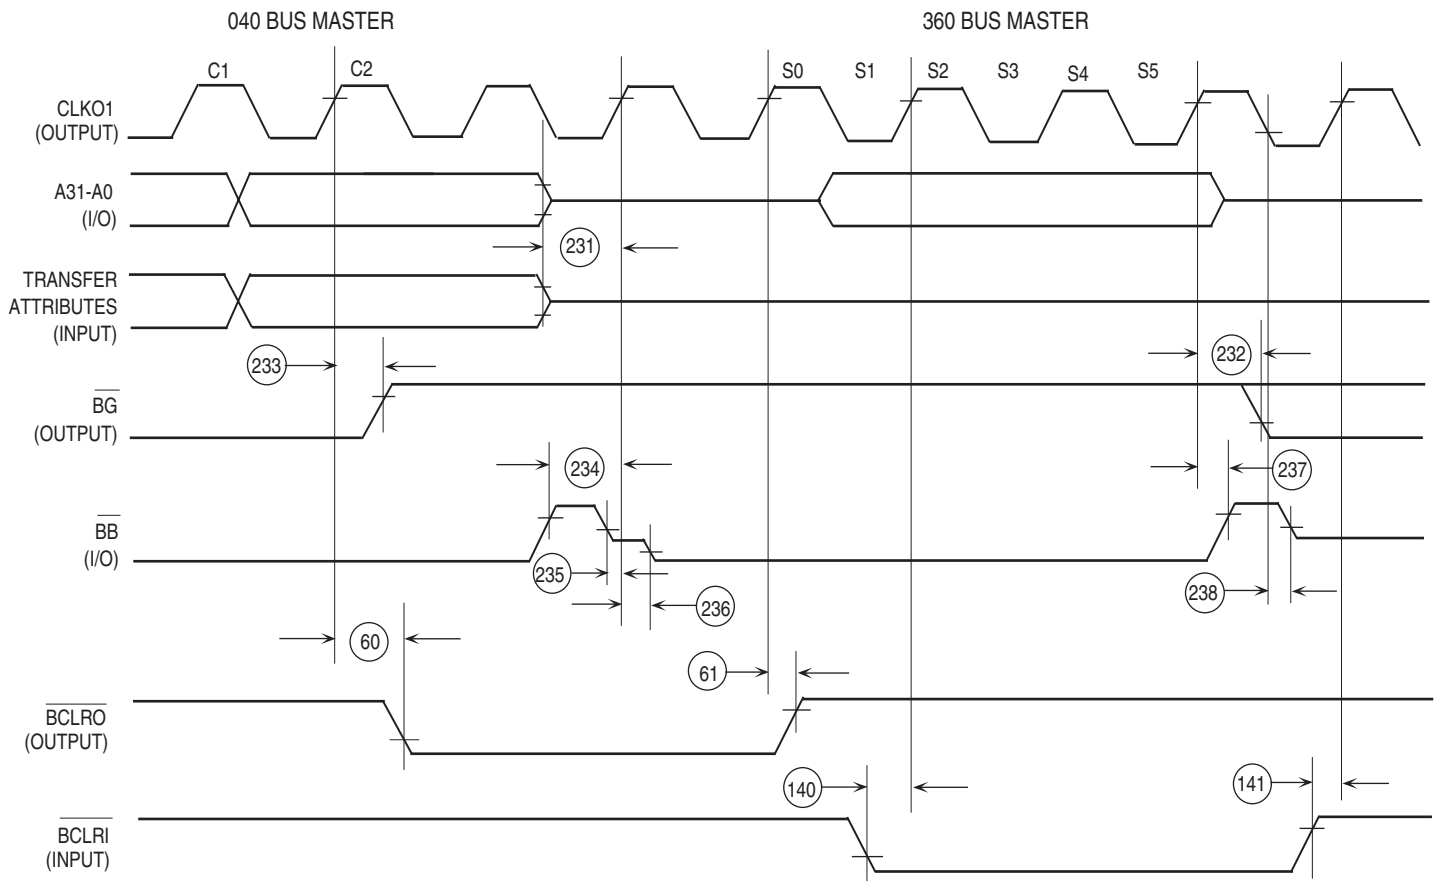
040 BUS MASTER

360 BUS MASTER

C1

C2

S0

S1

S2

S3

S4

S5

CLKO1
(OUTPUT)

A31-A0
(I/O)

231

TRANSFER
ATTRIBUTES
(INPUT)

233

232

$\overline{BG}$
(OUTPUT)

234

237

$\overline{BB}$
(I/O)

235

236

238

60

61

$\overline{BCLRO}$
(OUTPUT)

140

141

$\overline{BCLRI}$
(INPUT)